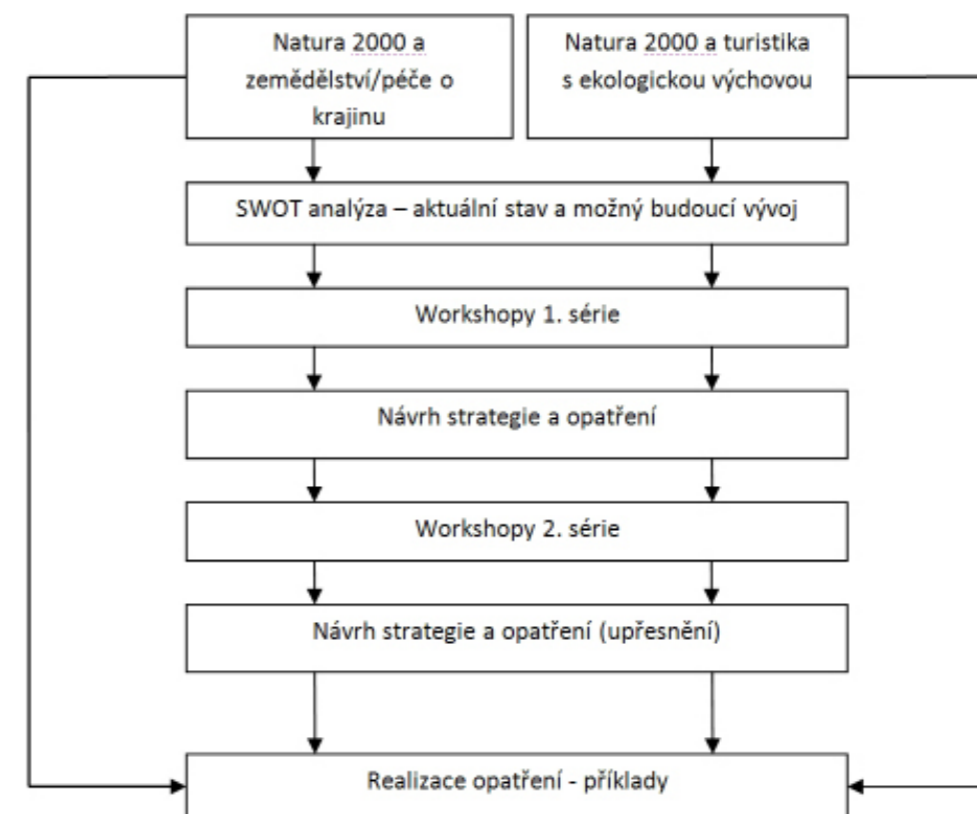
Natura 2000 a zemědělství/péče o krajinu

Natura 2000 a turistika s ekologickou výchovou

SWOT analýza – aktuální stav a možný budoucí vývoj

Workshopy 1. série

Návrh strategie a opatření

Workshopy 2. série

Návrh strategie a opatření (upřesnění)

Realizace opatření - příklady